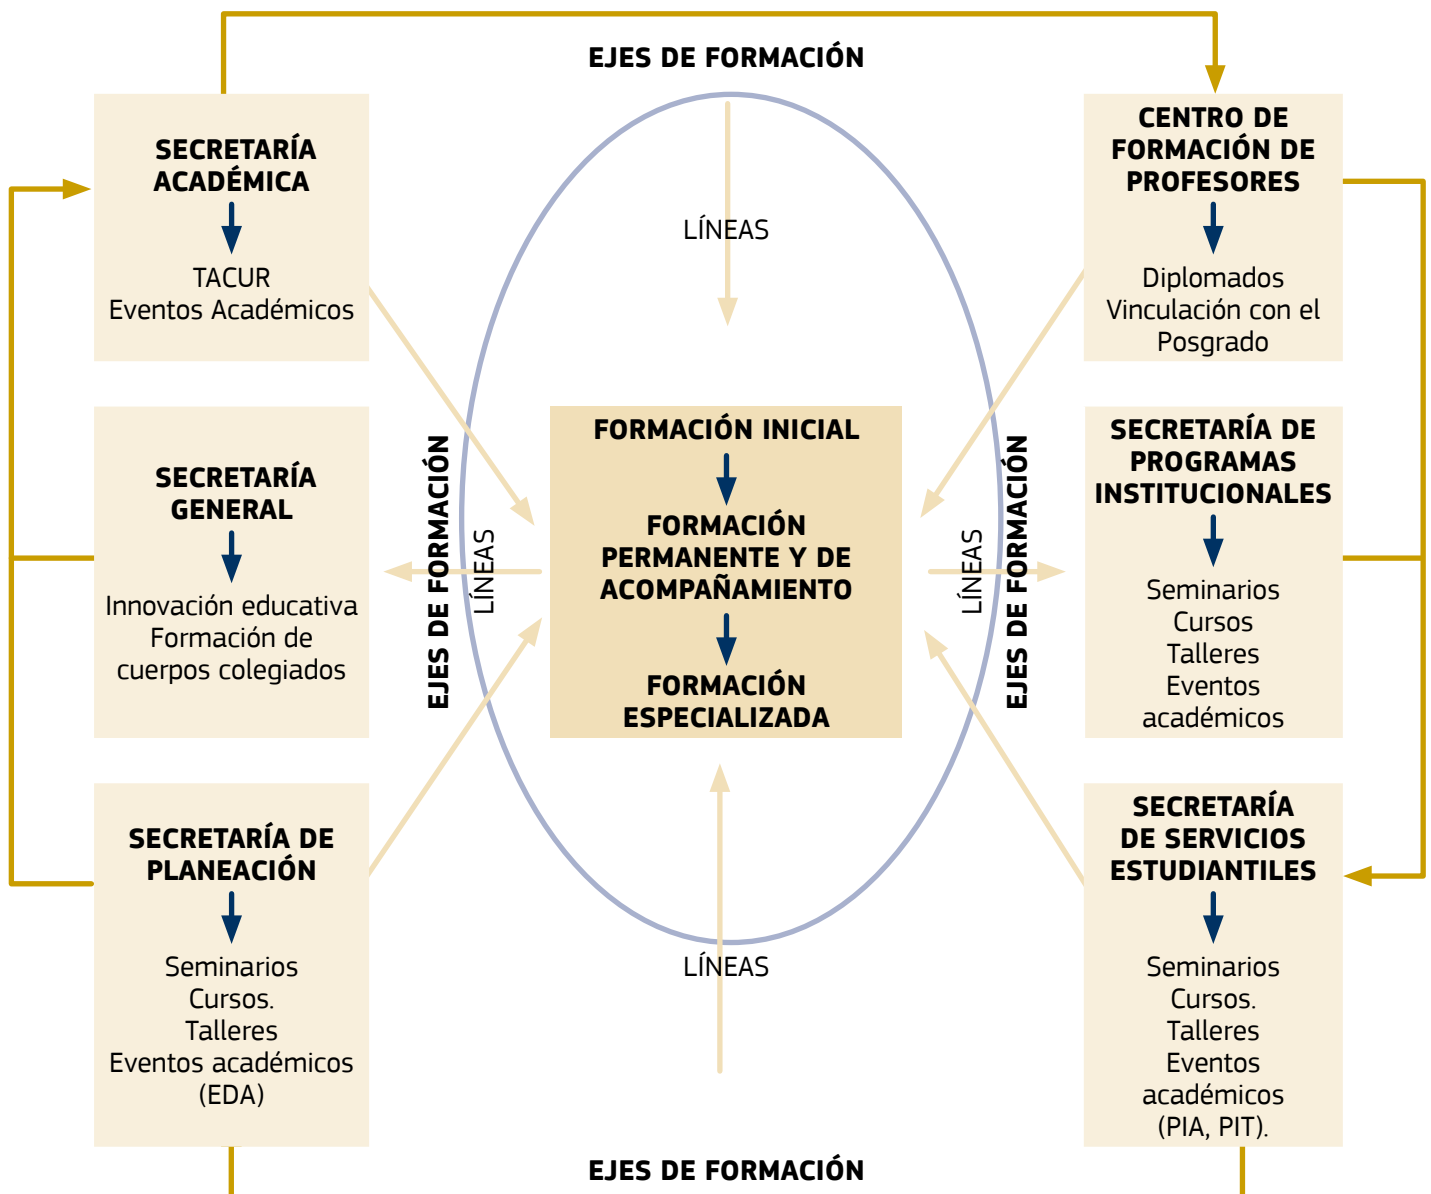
EJES DE FORMACIÓN

SECRETARÍA ACADÉMICA

TACUR
Eventos Académicos

LÍNEAS

CENTRO DE FORMACIÓN DE PROFESORES

Diplomados
Vinculación con el Posgrado

SECRETARÍA GENERAL

Innovación educativa
Formación de cuerpos colegiados

EJES DE FORMACIÓN

LÍNEAS

FORMACIÓN INICIAL

FORMACIÓN PERMANENTE Y DE ACOMPAÑAMIENTO

FORMACIÓN ESPECIALIZADA

LÍNEAS

EJES DE FORMACIÓN

SECRETARÍA DE PROGRAMAS INSTITUCIONALES

Seminarios
Cursos
Talleres
Eventos académicos

SECRETARÍA DE PLANEACIÓN

Seminarios
Cursos.
Talleres
Eventos académicos
(EDA)

LÍNEAS

SECRETARÍA DE SERVICIOS ESTUDIANTILES

Seminarios
Cursos.
Talleres
Eventos académicos
(PIA, PIT).

EJES DE FORMACIÓN